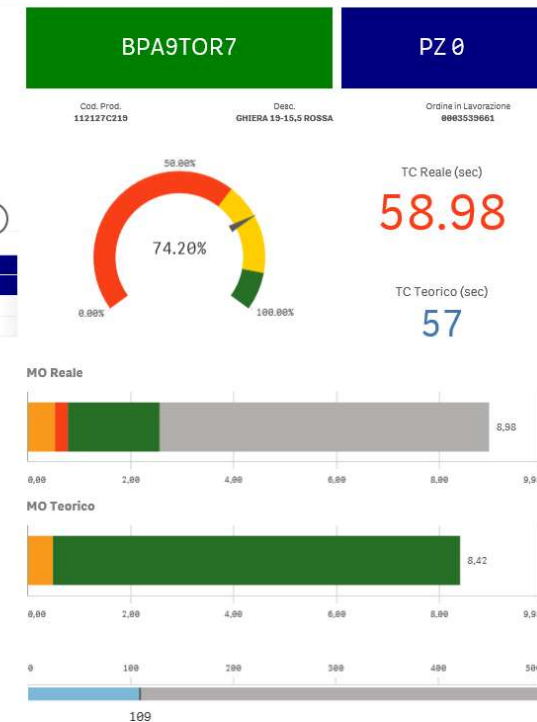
BPA9TOR7

PZ 0

Cod. Prod.
112127C219

Desc.
GHIERA 19-15,5 ROSSA

Ordine in Lavorazione
0003539661

50.00%

74.20%

0.00%

100.00%

TC Reale (sec)
58.98

TC Teorico (sec)
57

MO Reale

8,98

0,00 2,00 4,00 6,00 8,00 9,9

MO Teorico

8,42

0,00 2,00 4,00 6,00 8,00 9,9

0 100 200 300 400 50

109